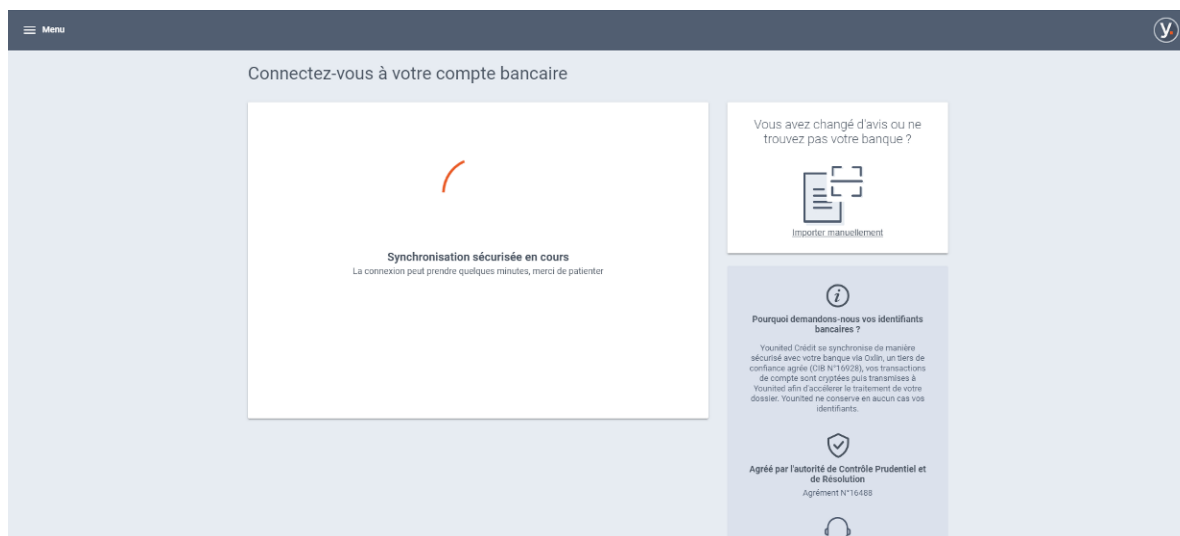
Menu

y.

Connectez-vous à votre compte bancaire

Synchronisation sécurisée en cours
La connexion peut prendre quelques minutes, merci de patienter

Vous avez changé d'avis ou ne trouvez pas votre banque ?

Importer manuellement

i

Pourquoi demandons-nous vos identifiants bancaires ?

Younited Crédit se synchronise de manière sécurisé avec votre banque via Oxlin, un tiers de confiance agréé (CIB N°16928), vos transactions de compte sont cryptées puis transmises à Younited afin d'accélérer le traitement de votre dossier. Younited ne conserve en aucun cas vos identifiants.

Agréé par l'autorité de Contrôle Prudentiel et de Résolution
Agrément N°16488